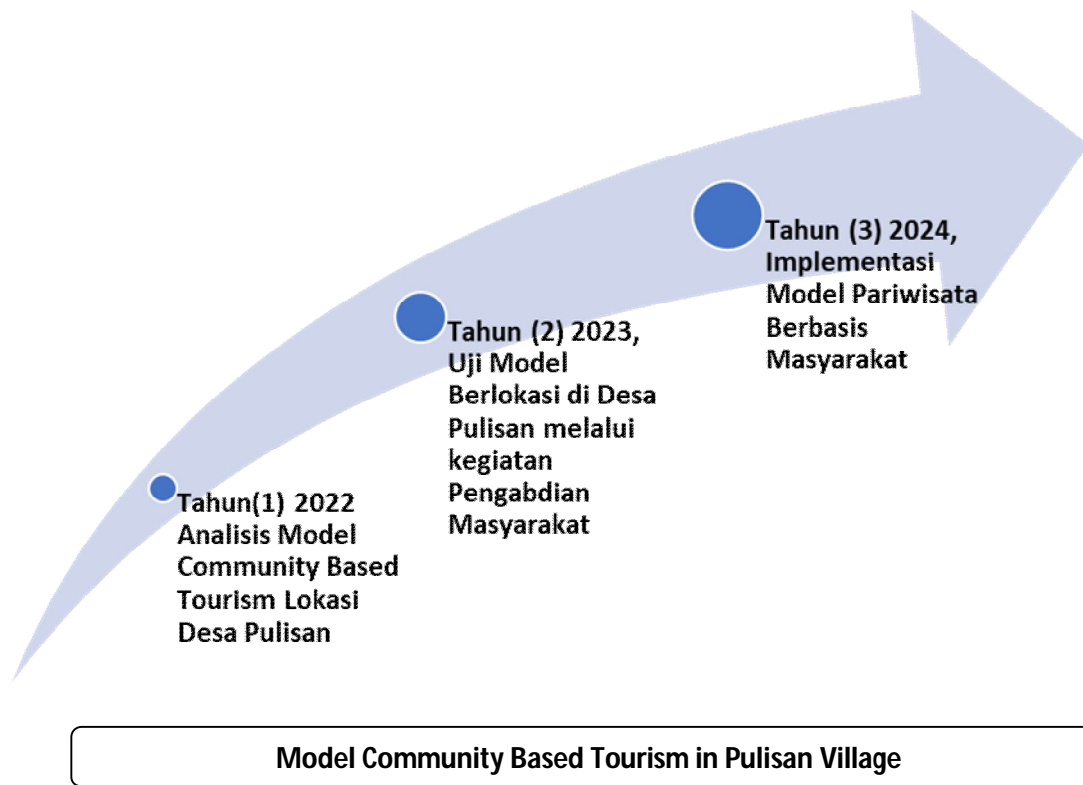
Tahun(1) 2022 Analisis Model Community Based Tourism Lokasi Desa Pulisan

Tahun (2) 2023, Uji Model Berlokasi di Desa Pulisan melalui kegiatan Pengabdian Masyarakat

Tahun (3) 2024, Implementasi Model Pariwisata Berbasis Masyarakat

Model Community Based Tourism in Pulisan Village